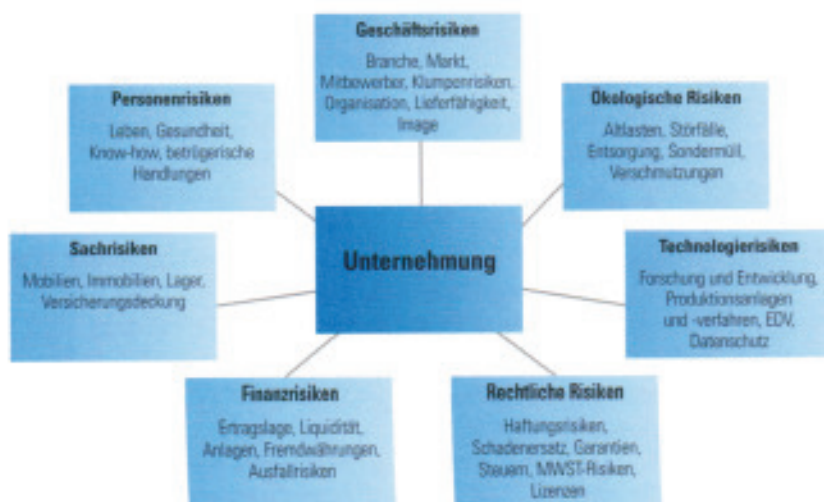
Geschäftsrisiken
Branche, Markt, Mitbewerber, Klumpenrisiken, Organisation, Lieferfähigkeit, Image

Personenrisiken
Leben, Gesundheit, Know-how, betrügerische Handlungen

Ökologische Risiken
Altlasten, Störfälle, Entsorgung, Sondermüll, Verschmutzungen

Unternehmung

Sachrisiken
Mobilien, Immobilien, Lager, Versicherungsdeckung

Technologierisiken
Forschung und Entwicklung, Produktionsanlagen und -verfahren, EDV, Datenschutz

Finanzrisiken
Ertragslage, Liquidität, Anlagen, Fremdwährungen, Ausfallrisiken

Rechtliche Risiken
Haftungsrisiken, Schadenersatz, Garantien, Steuern, MWST-Risiken, Lizenzen